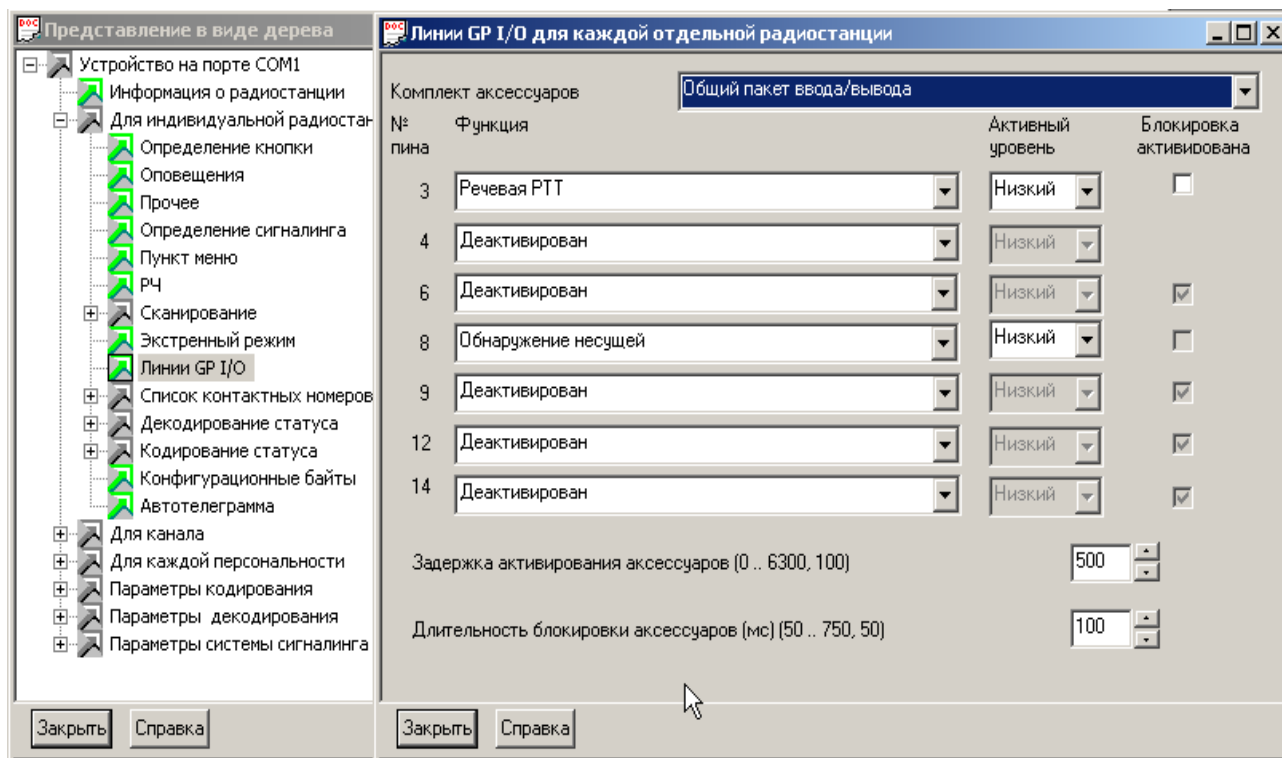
Представление в виде дерева

Устройство на порте COM1
Информация о радиостанции
Для индивидуальной радиостан
Определение кнопки
Оповещения
Прочее
Определение сигналинга
Пункт меню
РЧ
Сканирование
Экстренный режим
Линии GP I/O
Список контактных номеров
Декодирование статуса
Кодирование статуса
Конфигурационные байты
Автотелеграмма
Для канала
Для каждой персональности
Параметры кодирования
Параметры декодирования
Параметры системы сигналинга

Закрыть Справка

Линии GP I/O для каждой отдельной радиостанции

Комплект аксессуаров Общий пакет ввода/вывода

| № пина | Функция | Активный уровень | Блокировка активирована |
|---|---|---|---|
| 3 | Речевая PTT | Низкий | |
| 4 | Деактивирован | Низкий | |
| 6 | Деактивирован | Низкий | |
| 8 | Обнаружение несущей | Низкий | |
| 9 | Деактивирован | Низкий | |
| 12 | Деактивирован | Низкий | |
| 14 | Деактивирован | Низкий | |

Задержка активирования аксессуаров (0 .. 6300, 100) 500

Длительность блокировки аксессуаров (мс) (50 .. 750, 50) 100

Закрыть Справка